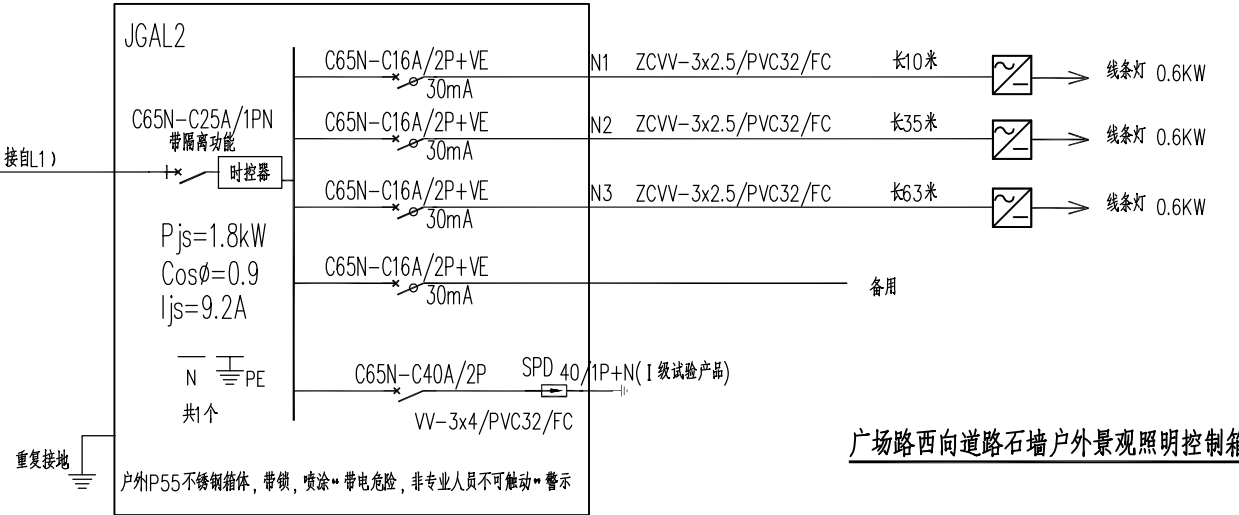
JGAL2

C65N-C25A/1PN
带隔离功能

接自L1)

时控器

C65N-C16A/2P+VE
30mA

N1 ZCVV-3x2.5/PVC32/FC 长10米

线条灯 0.6KW

C65N-C16A/2P+VE
30mA

N2 ZCVV-3x2.5/PVC32/FC 长35米

线条灯 0.6KW

C65N-C16A/2P+VE
30mA

N3 ZCVV-3x2.5/PVC32/FC 长63米

线条灯 0.6KW

Pjs=1.8kW
Cosø=0.9
Ijs=9.2A

C65N-C16A/2P+VE
30mA

备用

N PE
共1个

C65N-C40A/2P

SPD 40/1P+N(I级试验产品)

VV-3x4/PVC32/FC

重复接地

户外P55不锈钢箱体，带锁，喷涂“带电危险，非专业人员不可触动”警示

广场路西向道路石墙户外景观照明控制箱